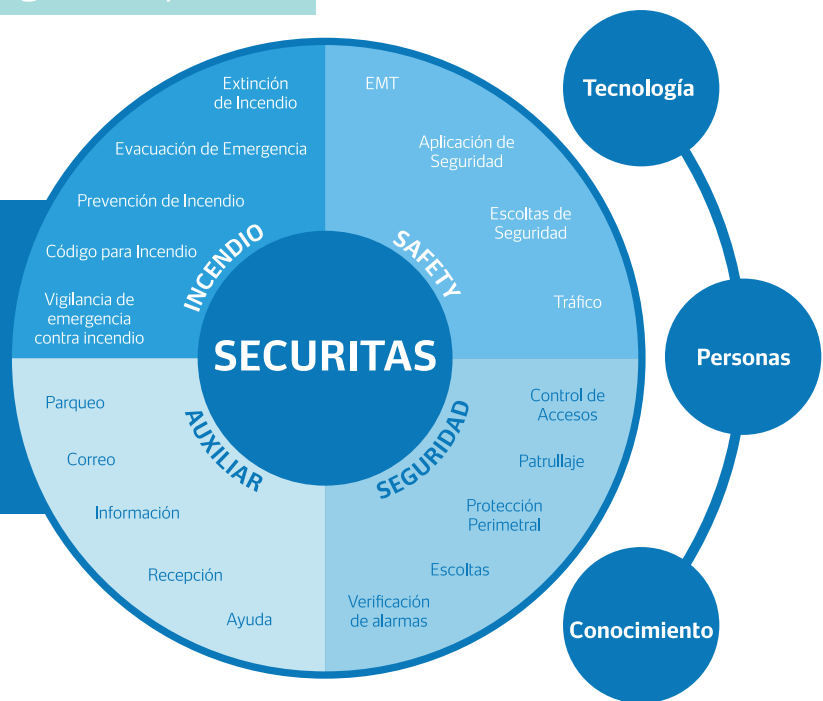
Extinción de Incendio

Evacuación de Emergencia

Prevención de Incendio

Código para Incendio

Vigilancia de emergencia contra incendio

INCENDIO

EMT

Aplicación de Seguridad

Escoltas de Seguridad

Tráfico

SAFETY

SECURITAS

Parqueo

Correo

Información

Recepción

Ayuda

AUXILIAR

Control de Accesos

Patrullaje

Protección Perimetral

Escoltas

Verificación de alarmas

SEGURIDAD

Tecnología

Personas

Conocimiento